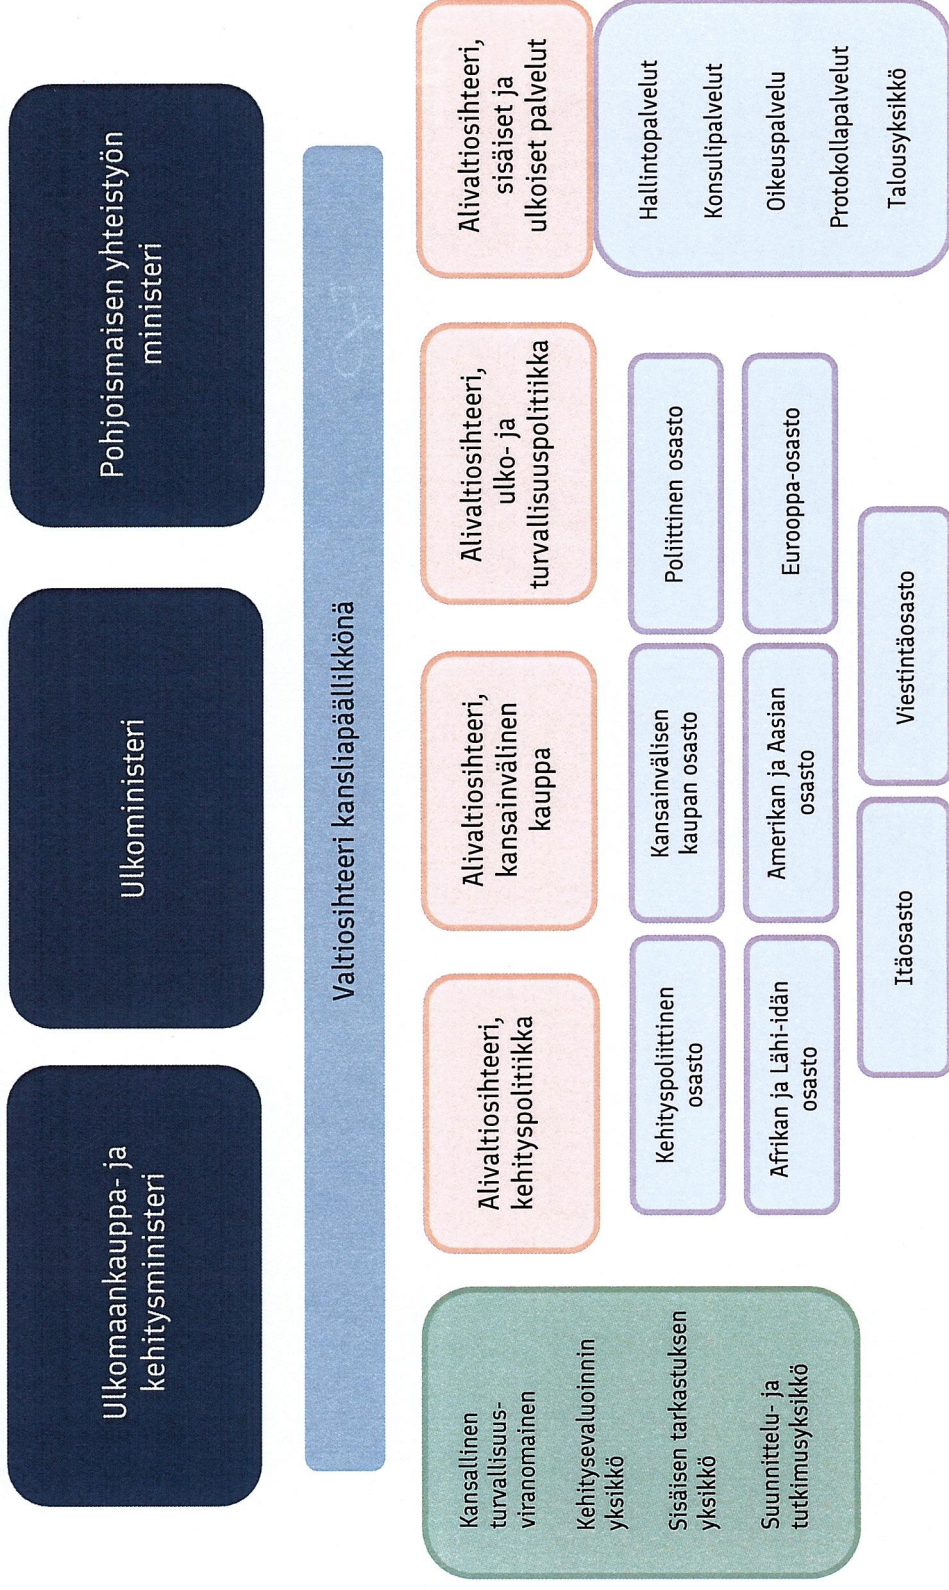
Ulkomaankauppa- ja kehitysministeri

Ulkoministeri

Pohjoismaisen yhteistyön ministeri

Valtiosihteeri kansliapäällikkönä

Kansallinen turvallisuusviranomainen

Kehitysevaluoinnin yksikkö

Sisäisen tarkastuksen yksikkö

Suunnittelu- ja tutkimusyksikkö

Alivaltiosihteeri, kehityspolitiikka

Alivaltiosihteeri, kansainvälinen kauppa

Alivaltiosihteeri, ulko- ja turvallisuuspolitiikka

Alivaltiosihteeri, sisäiset ja ulkoiset palvelut

Kehityspoliittinen osasto

Kansainvälisen kaupan osasto

Poliittinen osasto

Afrikan ja Lähi-idän osasto

Amerikan ja Aasian osasto

Eurooppa-osasto

Itäosasto

Viestintäosasto

Hallintopalvelut

Konsulipalvelut

Oikeuspalvelu

Protokollapalvelut

Talousyksikkö